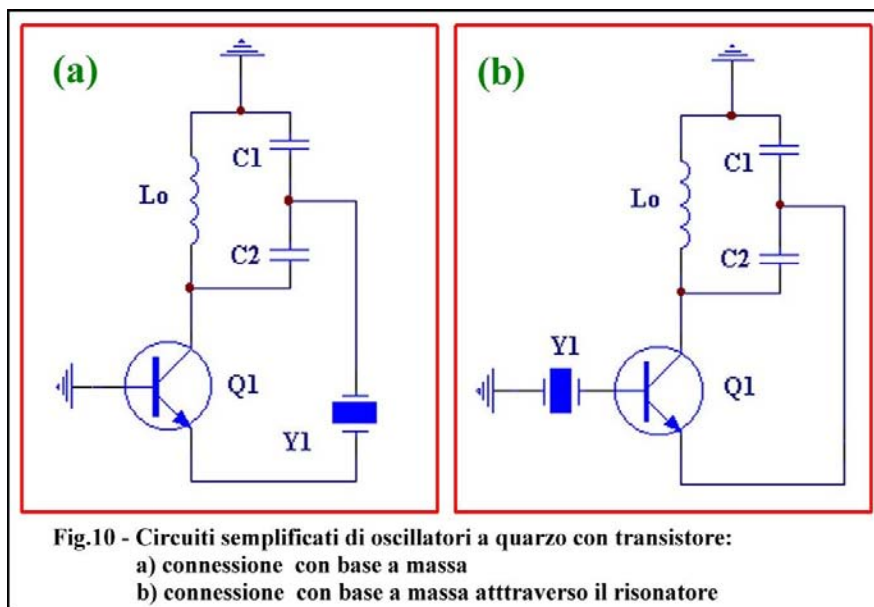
(a)

Lo

C1

C2

Q1

Y1

(b)

Lo

C1

C2

Y1

Q1

Fig.10 - Circuiti semplificati di oscillatori a quarzo con transistore:
a) connessione con base a massa
b) connessione con base a massa atttraverso il risonatore